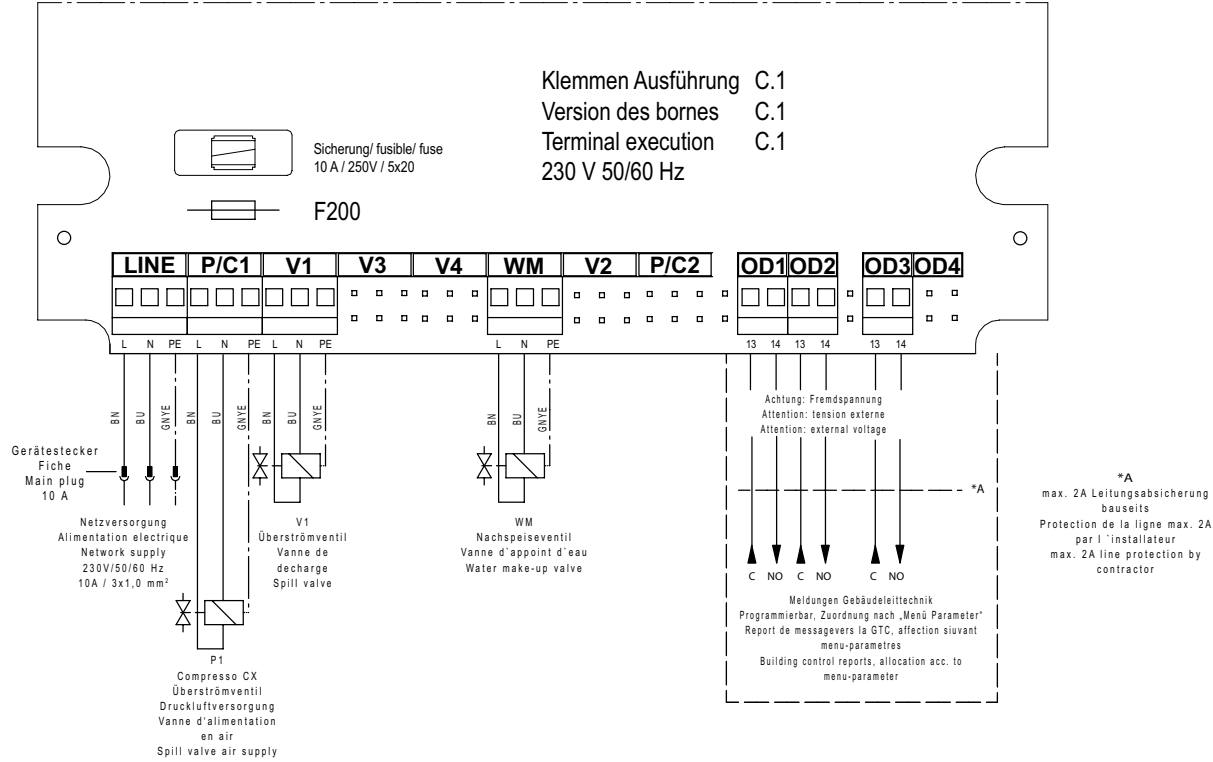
Klemmen Ausführung C.1
Version des bornes C.1
Terminal execution C.1
230 V 50/60 Hz

Sicherung/ fusible/ fuse
10 A / 250V / 5x20

F200

LINE P/C1 V1 V3 V4 WM V2 P/C2 OD1 OD2 OD3 OD4

L N PE L N PE L N PE L N PE 13 14 13 14 13 14

BN BU GNYE BN BU GNYE BN BU GNYE BN BU GNYE

Gerätestecker
Fiche
Main plug
10 A

Netzversorgung
Alimentation electrique
Network supply
230V/50/60 Hz
10A / 3x1,0 mm²

V1
Überströmventil
Vanne de
decharge
Spill valve

WM
Nachspeiseventil
Vanne d'appoint d'eau
Water make-up valve

P1
Compresso CX
Überströmventil
Druckluftversorgung
Vanne d'alimentation
en air
Spill valve air supply

Achtung: Fremdspannung
Attention: tension externe
Attention: external voltage

*A

C NO C NO C NO

Meldungen Gebäudeleittechnik
Programmierbar, Zuordnung nach „Menü Parameter"
Report de messagevers la GTC, affection siuvant
menu-parametres
Building control reports, allocation acc. to
menu-parameter

*A
max. 2A Leitungsabsicherung
bauseits
Protection de la ligne max. 2A
par l 'installateur
max. 2A line protection by
contractor